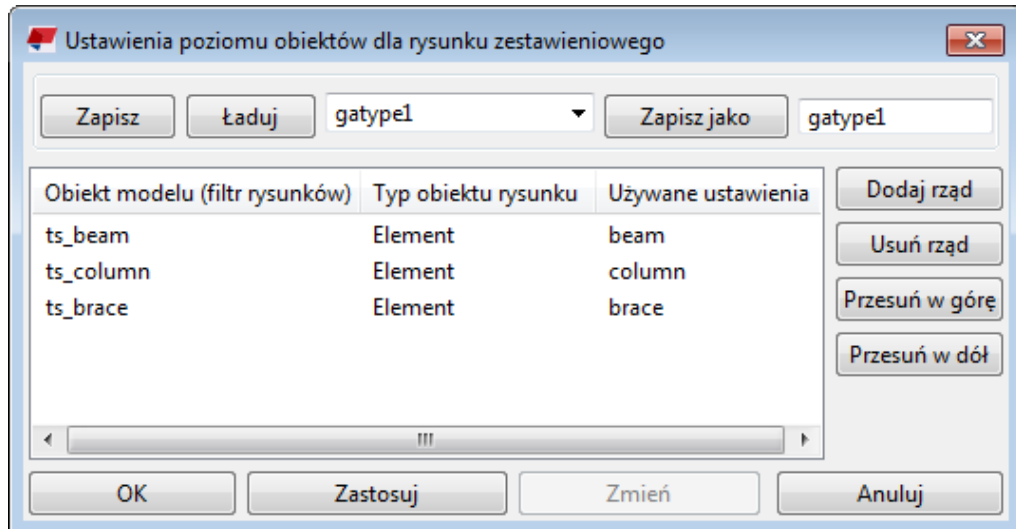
Ustawienia poziomu obiektów dla rysunku zestawieniowego

Zapisz
Ładuj
gatype1
Zapisz jako
gatype1

| Obiekt modelu (filtr rysunków) | Typ obiektu rysunku | Używane ustawienia |
|---|---|---|
| ts_beam | Element | beam |
| ts_column | Element | column |
| ts_brace | Element | brace |

Dodaj rząd
Usuń rząd
Przesuń w górę
Przesuń w dół

OK
Zastosuj
Zmień
Anuluj